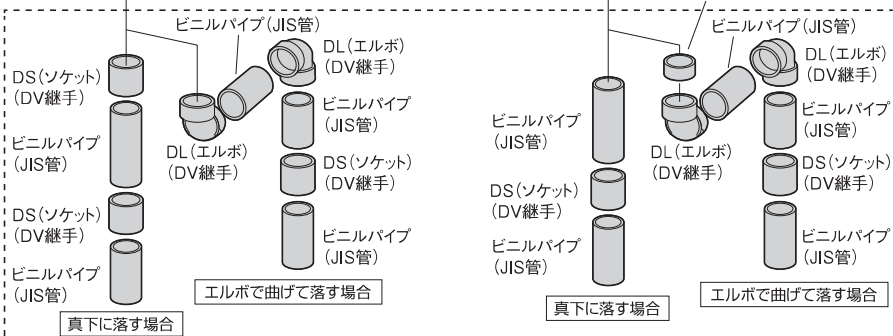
ビニルパイプ(JIS管)

DL(エルボ)
(DV継手)

DS(ソケット)
(DV継手)

ビニルパイプ
(JIS管)

DL(エルボ)
(DV継手)

ビニルパイプ
(JIS管)

DS(ソケット)
(DV継手)

DS(ソケット)
(DV継手)

ビニルパイプ
(JIS管)

ビニルパイプ
(JIS管)

エルボで曲げて落す場合

真下に落す場合

ビニルパイプ(JIS管)

DL(エルボ)
(DV継手)

ビニルパイプ
(JIS管)

ビニルパイプ
(JIS管)

DL(エルボ)
(DV継手)

DS(ソケット)
(DV継手)

DS(ソケット)
(DV継手)

ビニルパイプ
(JIS管)

ビニルパイプ
(JIS管)

真下に落す場合

エルボで曲げて落す場合